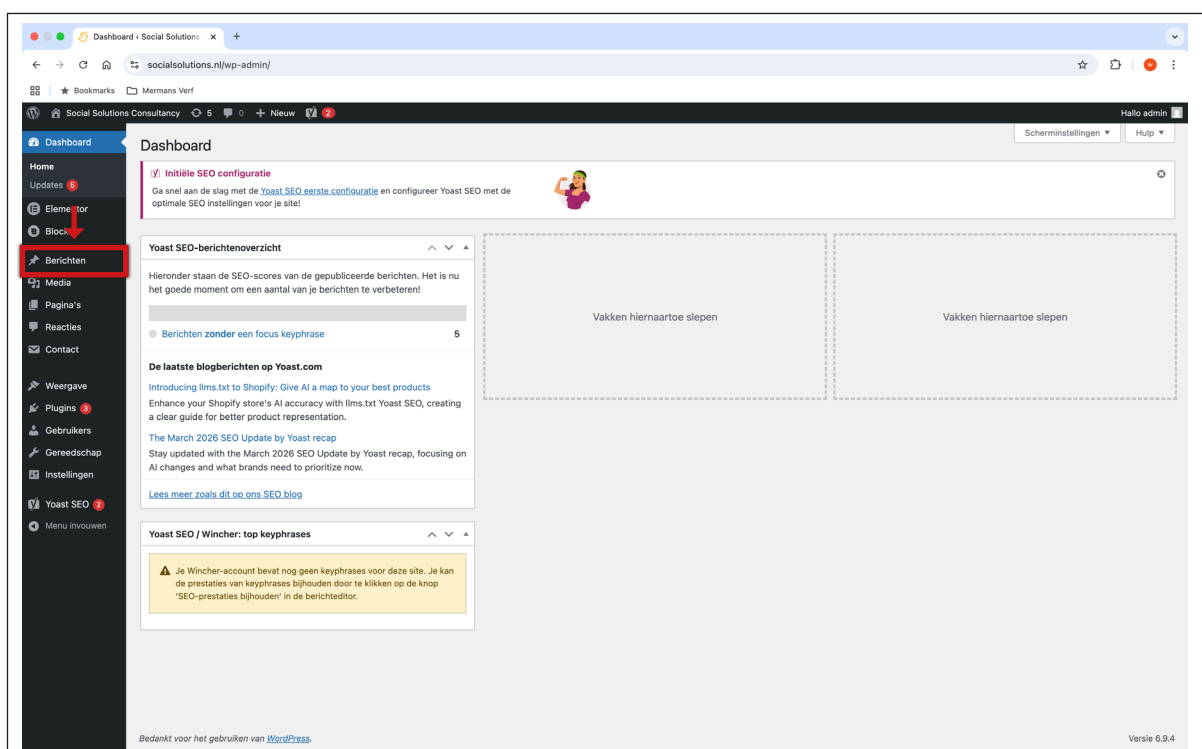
Dashboard ‹ Social Solutions ×  +

socialsolutions.nl/wp-admin/

Bookmarks  Mermans Verf

Social Solutions Consultancy  5  0  + Nieuw  2  Hallo admin

Dashboard
Home
Updates 5
Elementor
Blocks
Berichten
Media
Pagina's
Reacties
Contact
Weergave
Plugins 3
Gebruikers
Gereedschap
Instellingen
Yoast SEO 2
Menu invouwen

Scherminstellingen ▼  Hulp ▼

Dashboard

Initiële SEO configuratie
Ga snel aan de slag met de Yoast SEO eerste configuratie en configureer Yoast SEO met de optimale SEO instellingen voor je site!

Yoast SEO-berichtenoverzicht

Hieronder staan de SEO-scores van de gepubliceerde berichten. Het is nu het goede moment om een aantal van je berichten te verbeteren!

Berichten zonder een focus keyphrase 5

De laatste blogberichten op Yoast.com

Introducing llms.txt to Shopify: Give AI a map to your best products
Enhance your Shopify store's AI accuracy with llms.txt Yoast SEO, creating a clear guide for better product representation.

The March 2026 SEO Update by Yoast recap
Stay updated with the March 2026 SEO Update by Yoast recap, focusing on AI changes and what brands need to prioritize now.

Lees meer zoals dit op ons SEO blog

Vakken hiernaartoe slepen

Vakken hiernaartoe slepen

Yoast SEO / Wincher: top keyphrases

Je Wincher-account bevat nog geen keyphrases voor deze site. Je kan de prestaties van keyphrases bijhouden door te klikken op de knop 'SEO-prestaties bijhouden' in de berichteditor.

Bedankt voor het gebruiken van WordPress.

Versie 6.9.4